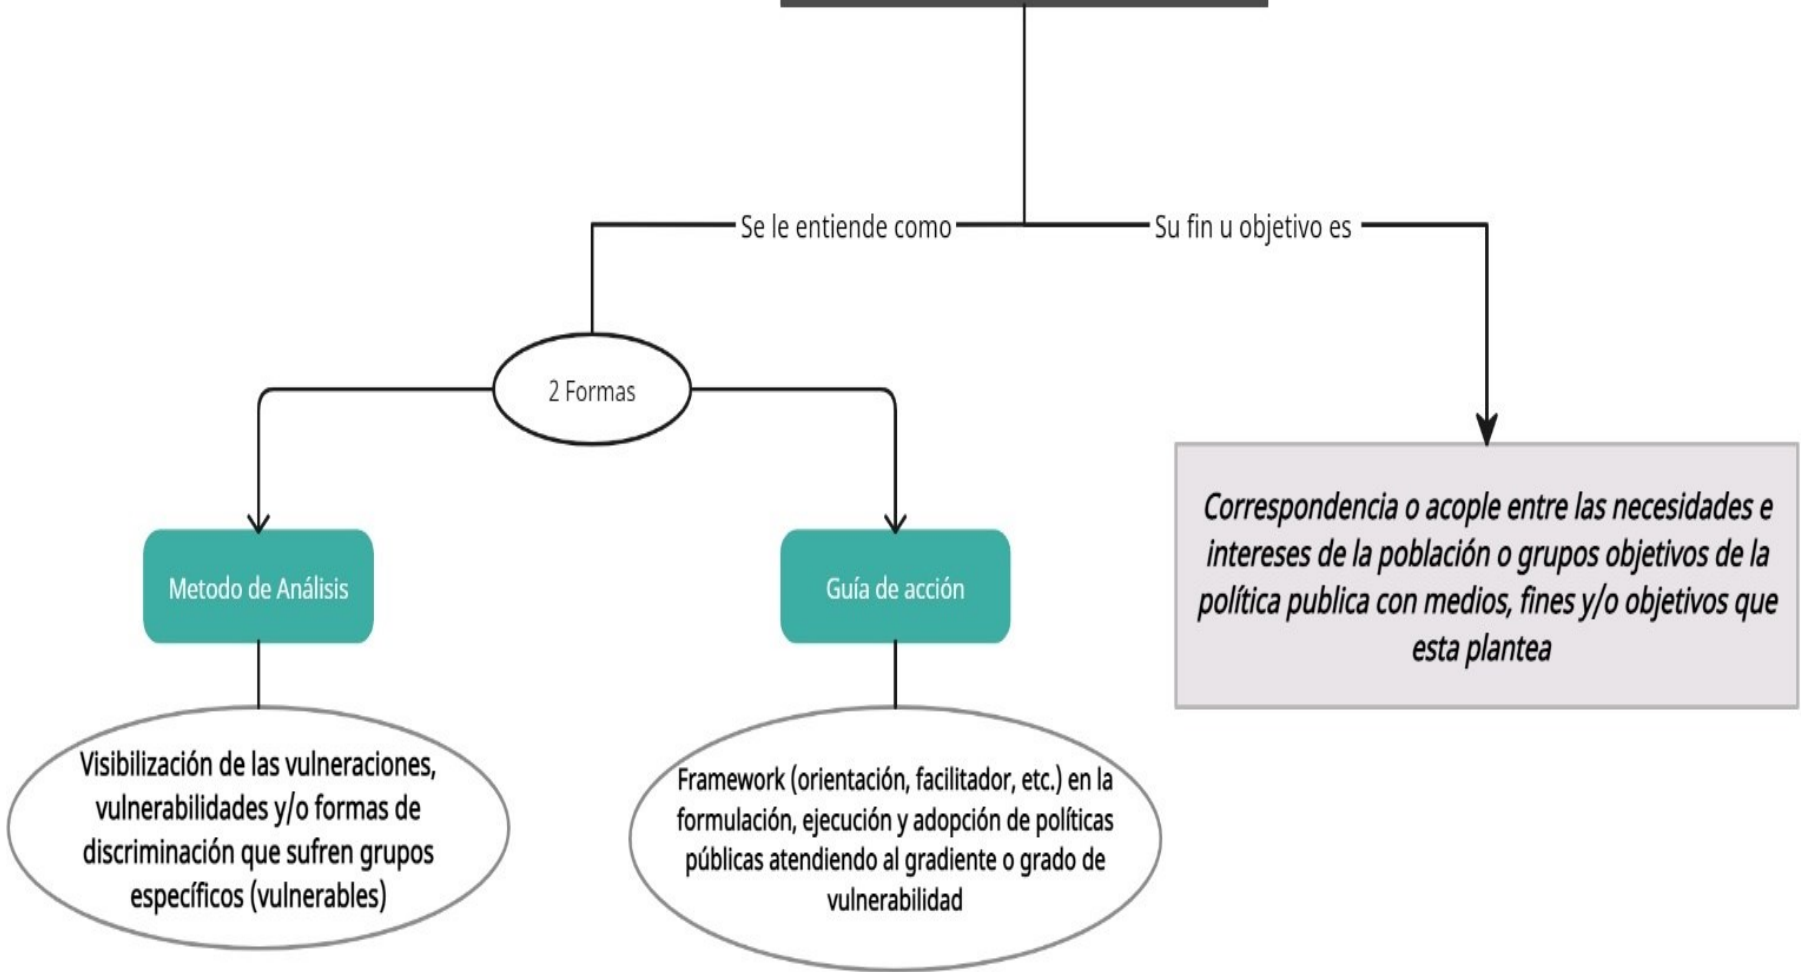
Se le entiende como

Su fin u objetivo es

2 Formas

Metodo de Análisis

Guía de acción

Correspondencia o acople entre las necesidades e intereses de la población o grupos objetivos de la política publica con medios, fines y/o objetivos que esta plantea

Visibilización de las vulneraciones, vulnerabilidades y/o formas de discriminación que sufren grupos específicos (vulnerables)

Framework (orientación, facilitador, etc.) en la formulación, ejecución y adopción de políticas públicas atendiendo al gradiente o grado de vulnerabilidad